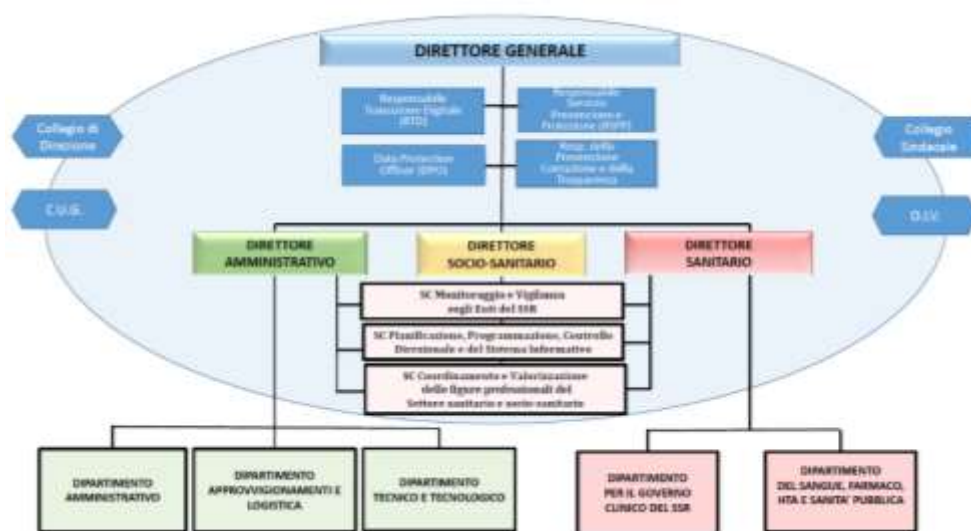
DIRETTORE GENERALE

Responsabile Transizione Digitale (RTD)

Responsabile Servizio Prevenzione e Protezione (RSPP)

Data Protection Officer (DPO)

Resp. della Prevenzione Corruzione e della Trasparenza

Collegio di Direzione

C.U.G.

Collegio Sindacale

O.I.V.

DIRETTORE AMMINISTRATIVO

DIRETTORE SOCIO-SANITARIO

DIRETTORE SANITARIO

SC Monitoraggio e Vigilanza sugli Enti del SSR

SC Pianificazione, Programmazione, Controllo Direzionale e del Sistema Informativo

SC Coordinamento e Valorizzazione delle figure professionali del Settore sanitario e socio-sanitario

DIPARTIMENTO AMMINISTRATIVO

DIPARTIMENTO APPROVVIGIONAMENTI E LOGISTICA

DIPARTIMENTO TECNICO E TECNOLOGICO

DIPARTIMENTO PER IL GOVERNO CLINICO DEL SSR

DIPARTIMENTO DEL SANGUE, FARMACO, HTA E SANITA' PUBBLICA